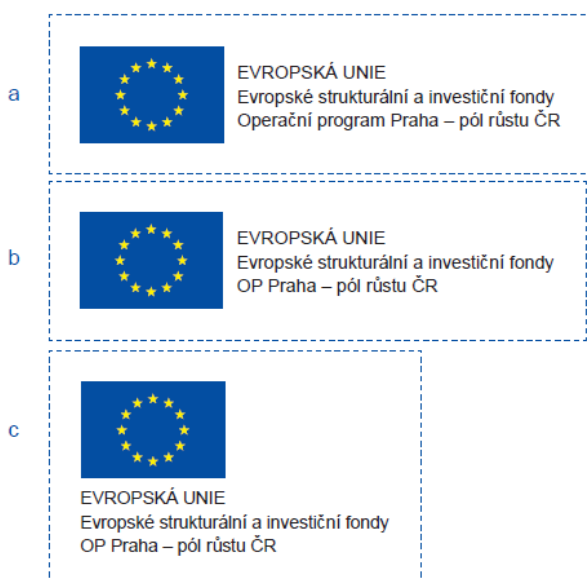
a

EVROPSKÁ UNIE
Evropské strukturální a investiční fondy
Operační program Praha – pól růstu ČR

b

EVROPSKÁ UNIE
Evropské strukturální a investiční fondy
OP Praha – pól růstu ČR

c

EVROPSKÁ UNIE
Evropské strukturální a investiční fondy
OP Praha – pól růstu ČR